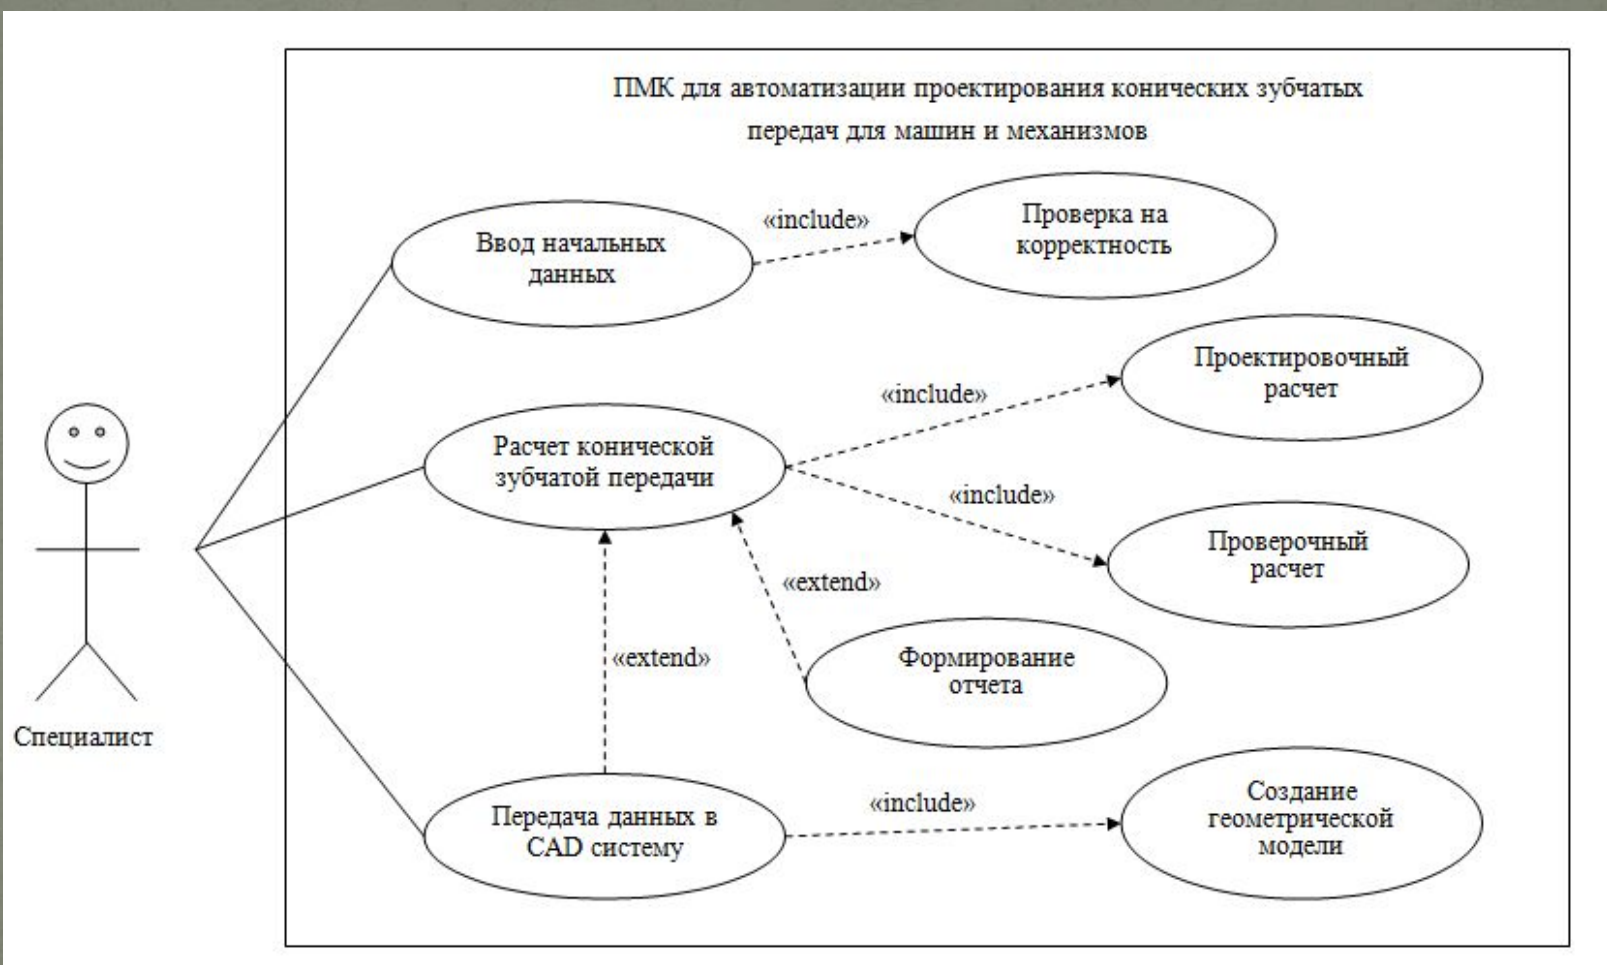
ПМК для автоматизации проектирования конических зубчатых передач для машин и механизмов

Ввод начальных данных

«include»

Проверка на корректность

Проектировочный расчет

«include»

Расчет конической зубчатой передачи

«include»

Проверочный расчет

«extend»

«extend»

Формирование отчета

Специалист

Передача данных в CAD систему

«include»

Создание геометрической модели